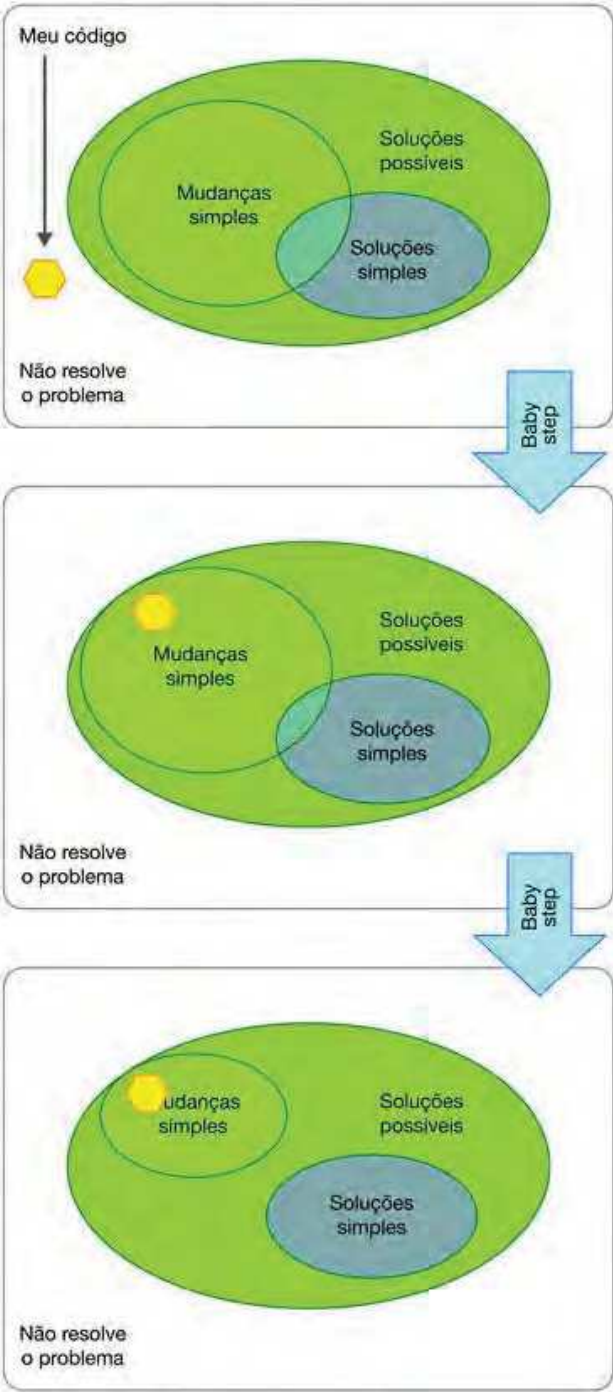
Meu código

Soluções possíveis

Mudanças simples

Soluções simples

Não resolve o problema

Baby step

Soluções possíveis

Mudanças simples

Soluções simples

Não resolve o problema

Baby step

udanças simples

Soluções possíveis

Soluções simples

Não resolve o problema